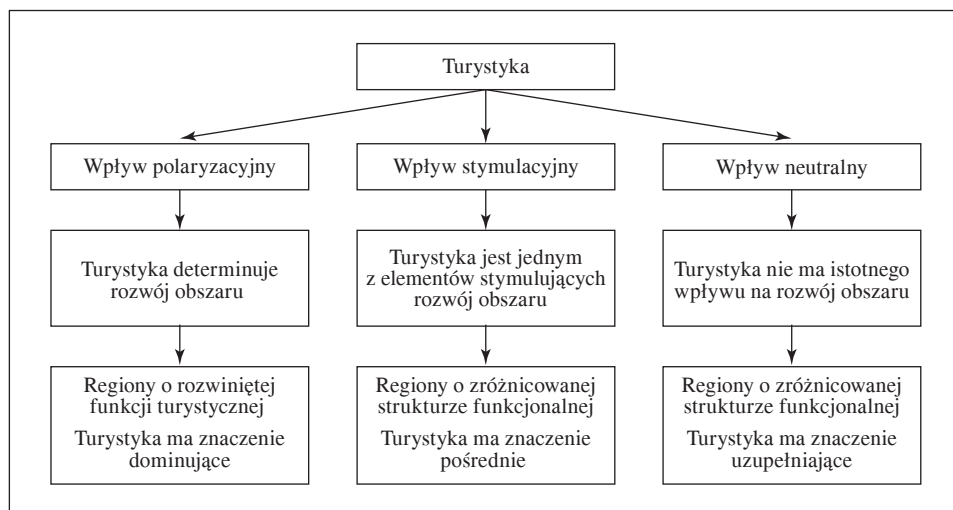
Turystyka

Wpływ polaryzacyjny

Turystyka determinuje rozwój obszaru

Regiony o rozwiniętej funkcji turystycznej

Turystyka ma znaczenie dominujące

Wpływ stymulacyjny

Turystyka jest jednym z elementów stymulujących rozwój obszaru

Regiony o zróżnicowanej strukturze funkcjonalnej

Turystyka ma znaczenie pośrednie

Wpływ neutralny

Turystyka nie ma istotnego wpływu na rozwój obszaru

Regiony o zróżnicowanej strukturze funkcjonalnej

Turystyka ma znaczenie uzupełniające